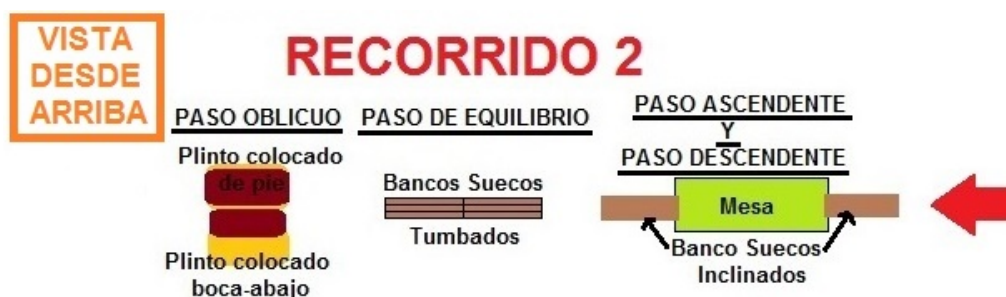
VISTA DESDE ARRIBA

RECORRIDO 2

PASO OBLICUO

Plinto colocado de pie

Plinto colocado boca-abajo

PASO DE EQUILIBRIO

Bancos Suecos

Tumbados

PASO ASCENDENTE Y PASO DESCENDENTE

Mesa

Banco Suecos Inclinados